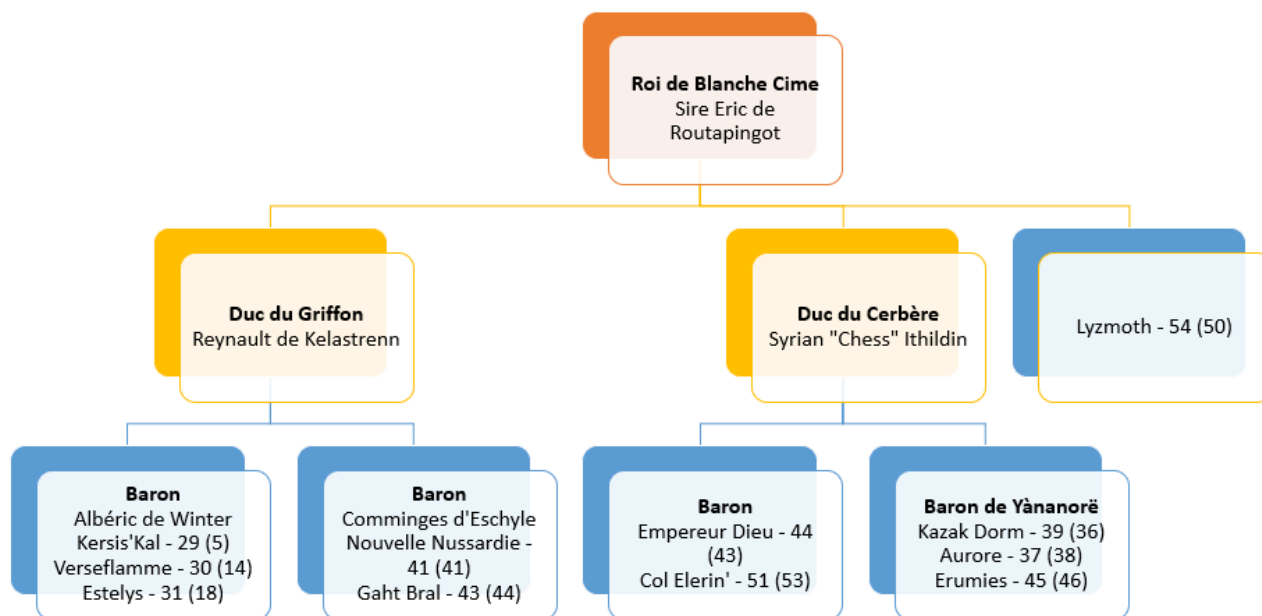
**Roi de Blanche Cime**
Sire Eric de Routapingot

**Duc du Griffon**
Reynault de Kelastrenn

**Duc du Cerbère**
Syrian "Chess" Ithildin

Lyzmoth - 54 (50)

**Baron**
Albéric de Winter
Kersis'Kal - 29 (5)
Verseflamme - 30 (14)
Estelys - 31 (18)

**Baron**
Comminges d'Eschyle
Nouvelle Nussardie - 41 (41)
Gaht Bral - 43 (44)

**Baron**
Empereur Dieu - 44 (43)
Col Elerin' - 51 (53)

**Baron de Yànanorë**
Kazak Dorm - 39 (36)
Aurore - 37 (38)
Erumies - 45 (46)